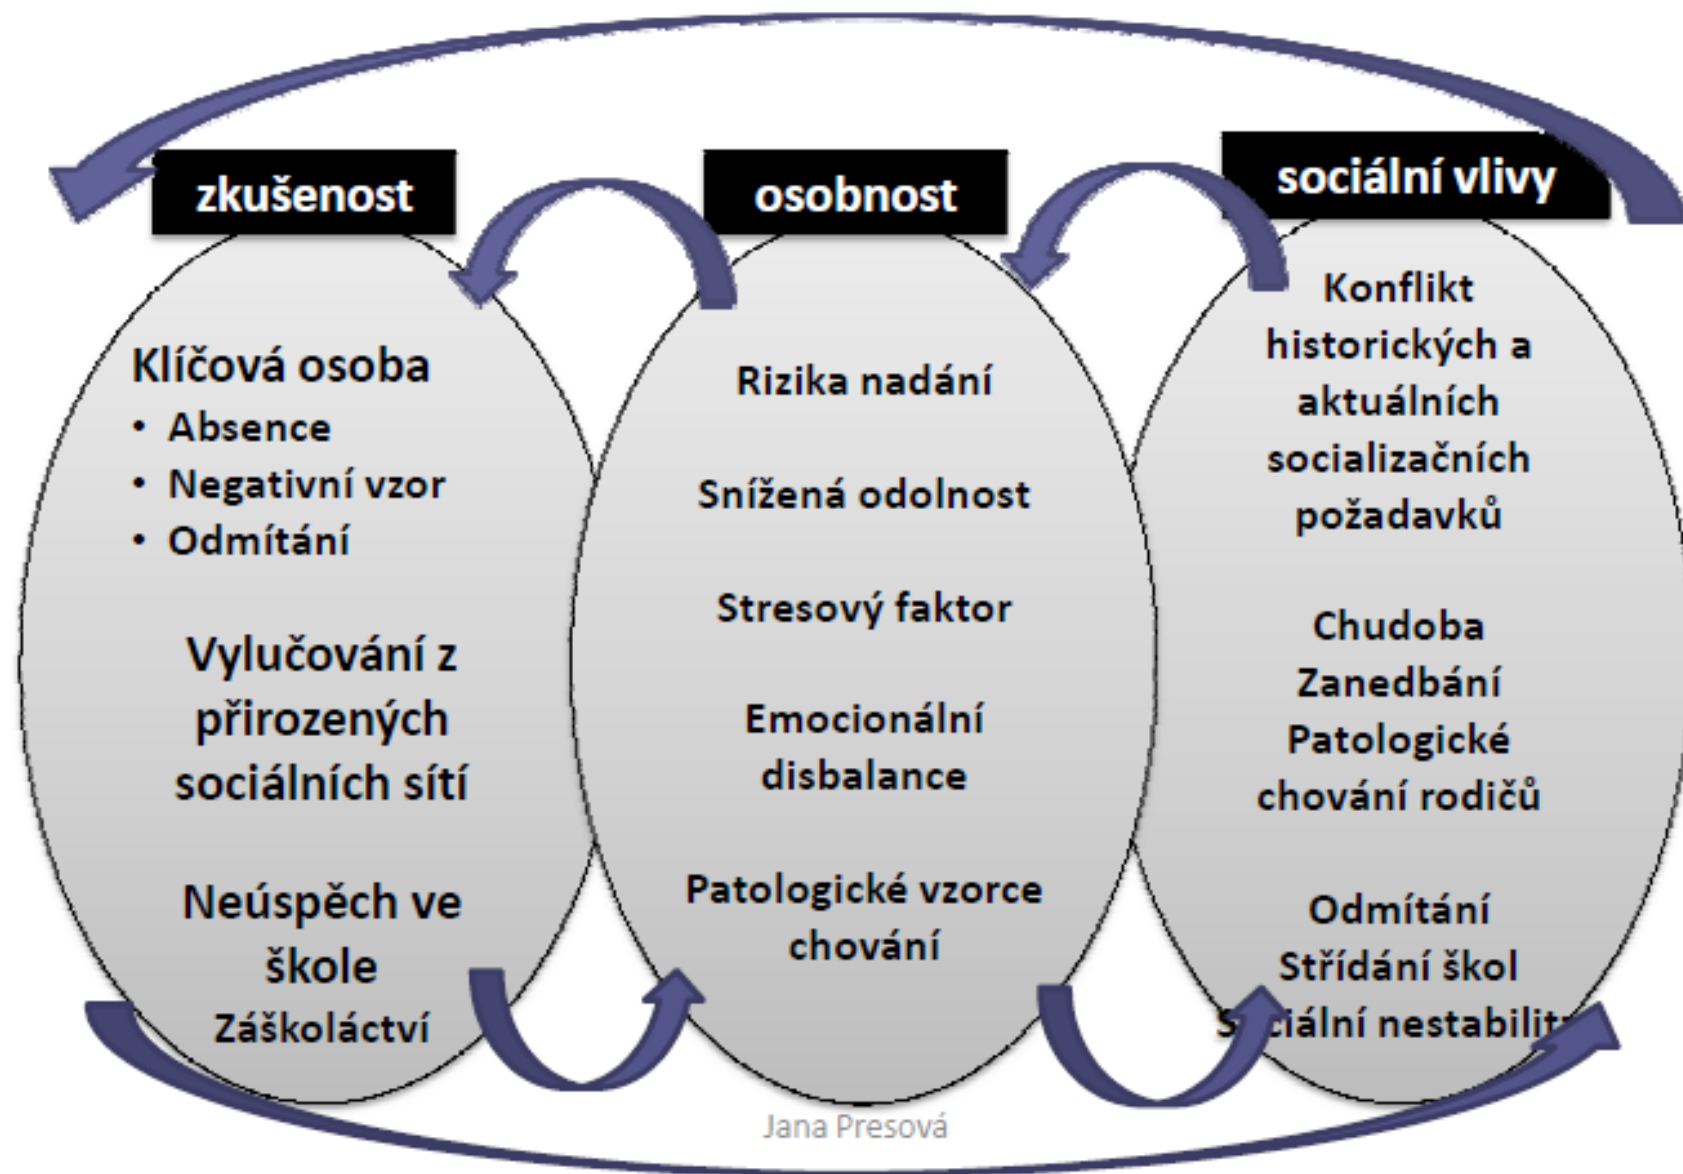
zkušenost

Klíčová osoba
• Absence
• Negativní vzor
• Odmítání

Vylučování z přirozených sociálních sítí

Neúspěch ve škole
Záškoláctví

osobnost

Rizika nadání

Snížená odolnost

Stresový faktor

Emocionální disbalance

Patologické vzorce chování

sociální vlivy

Konflikt historických a aktuálních socializačních požadavků

Chudoba
Zanedbání
Patologické chování rodičů

Odmítání
Střídání škol
S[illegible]ciální nestabilit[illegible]

Jana Presová